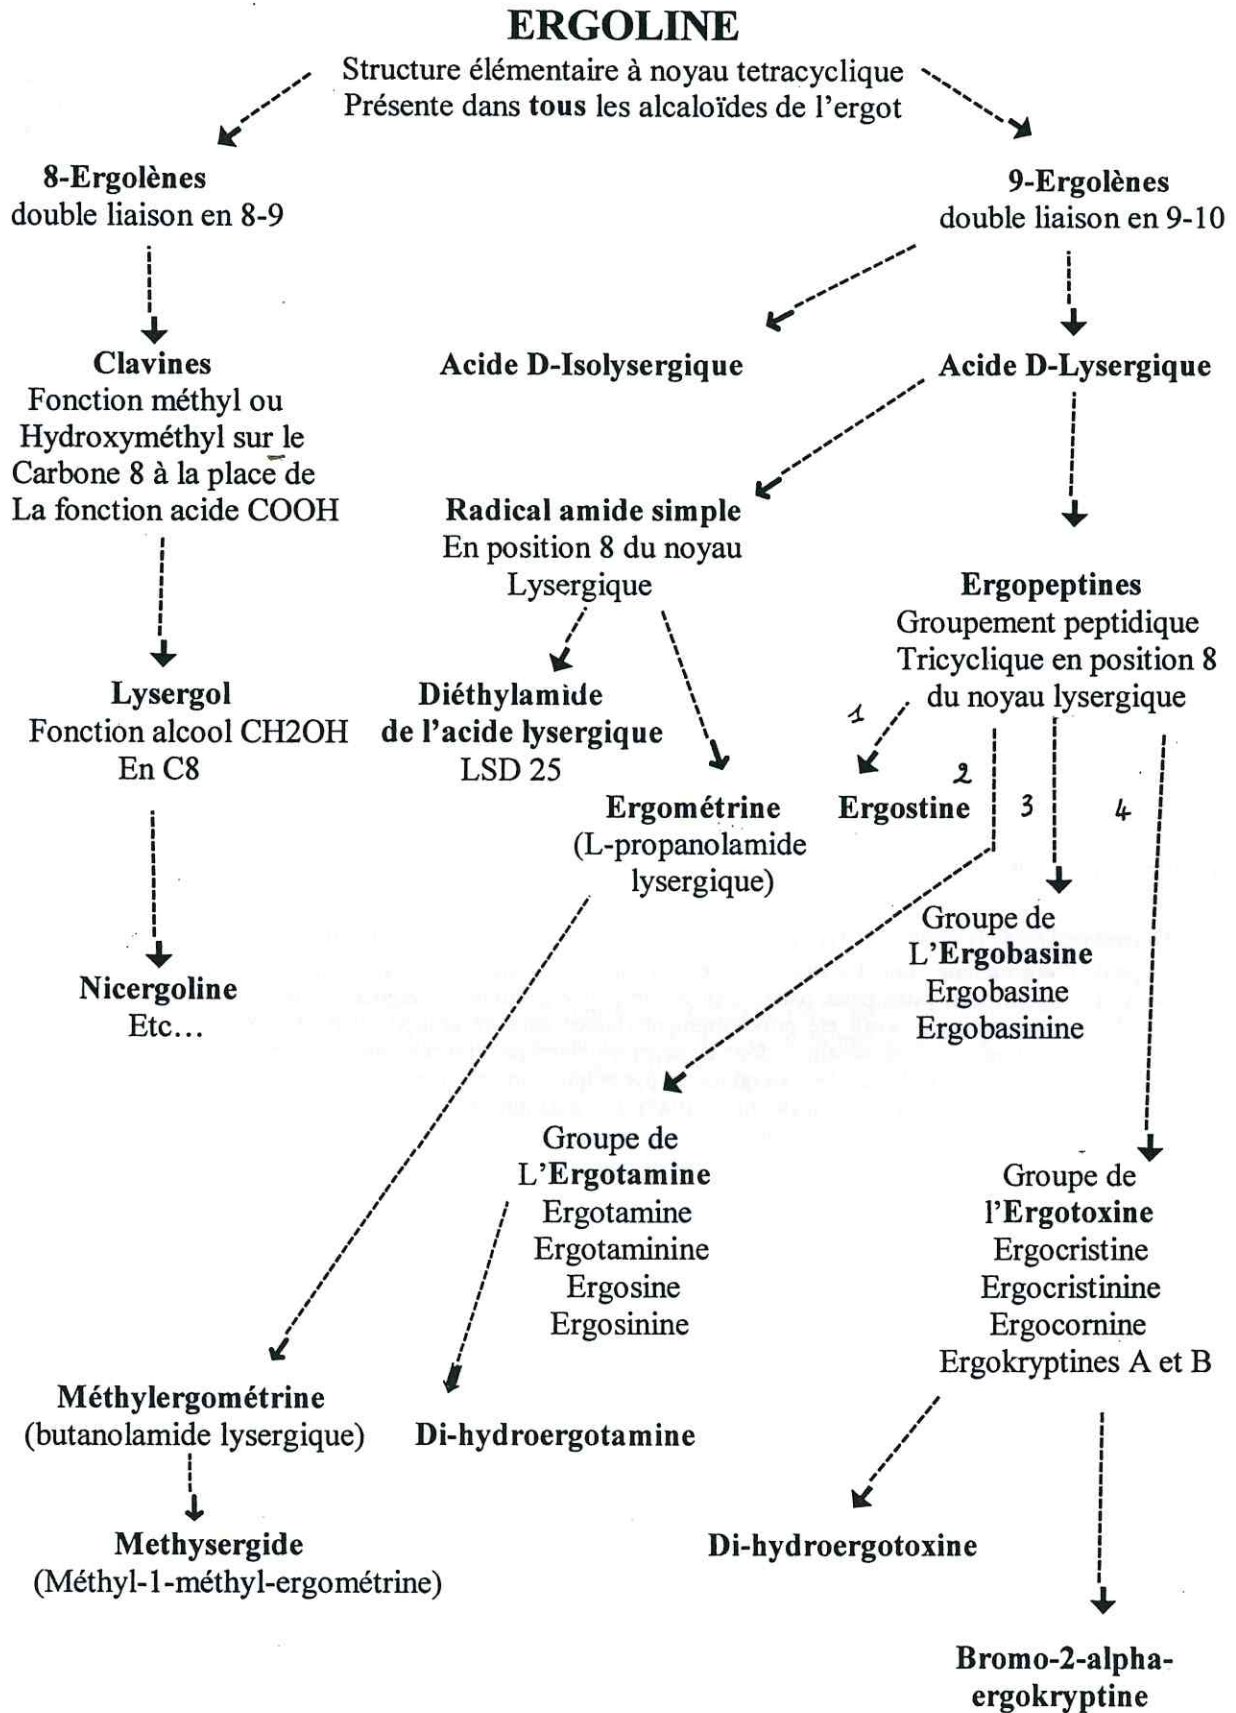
ERGOLINE
Structure élémentaire à noyau tetracyclique
Présente dans tous les alcaloïdes de l'ergot

8-Ergolènes
double liaison en 8-9

9-Ergolènes
double liaison en 9-10

Clavines
Fonction méthyl ou Hydroxyméthyl sur le Carbone 8 à la place de La fonction acide COOH

Acide D-Isolysergique

Acide D-Lysergique

Radical amide simple
En position 8 du noyau Lysergique

Ergopeptines
Groupement peptidique Tricyclique en position 8 du noyau lysergique

Lysergol
Fonction alcool CH2OH
En C8

Diéthylamide de l'acide lysergique
LSD 25

1

2

3

4

Ergométrine
(L-propanolamide lysergique)

Ergostine

Groupe de L'Ergobasine
Ergobasine
Ergobasinine

Nicergoline
Etc…

Groupe de L'Ergotamine
Ergotamine
Ergotaminine
Ergosine
Ergosinine

Groupe de l'Ergotoxine
Ergocristine
Ergocristinine
Ergocornine
Ergokryptines A et B

Méthylergométrine
(butanolamide lysergique)

Di-hydroergotamine

Methysergide
(Méthyl-1-méthyl-ergométrine)

Di-hydroergotoxine

Bromo-2-alpha-ergokryptine